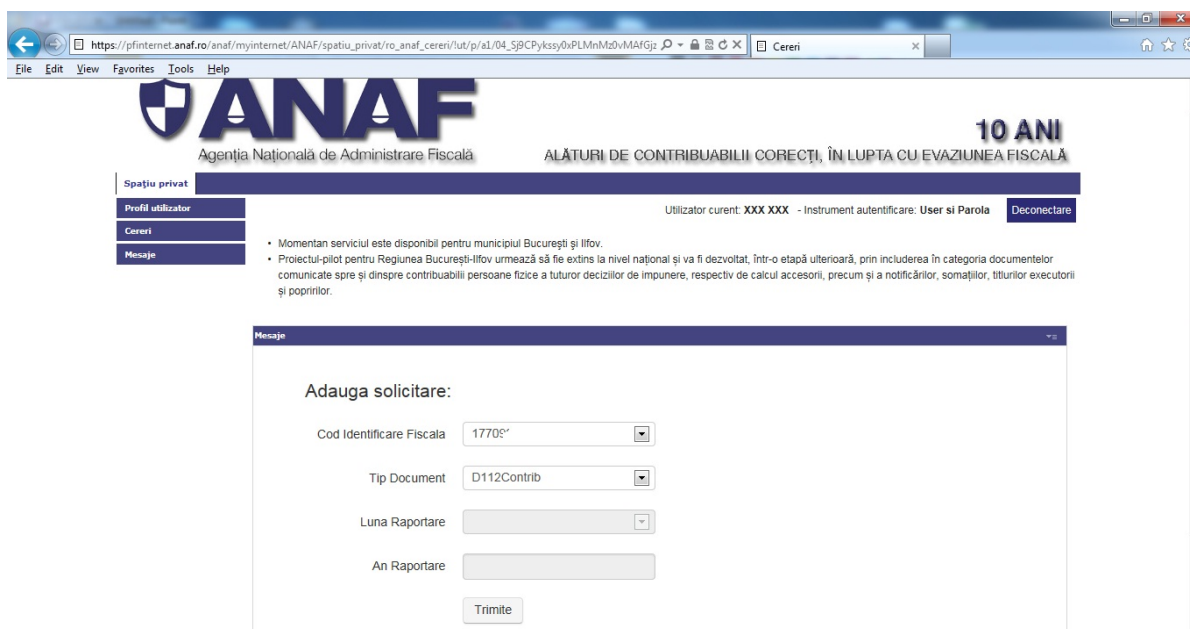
https://pfinternet.anaf.ro/anaf/myinternet/ANAF/spatiu_privat/ro_anaf_cereri/!ut/p/a1/04_Sj9CPykssy0xPLMnMz0vMAfGjz

Cereri

File Edit View Favorites Tools Help

ANAF

Agenția Națională de Administrare Fiscală

10 ANI

ALĂTURI DE CONTRIBUABILII CORECȚI, ÎN LUPTA CU EVAZIUNEA FISCALĂ

Spațiu privat

Profil utilizator

Cereri

Mesaje

Utilizator curent: XXX XXX - Instrument autentificare: User si Parola

Deconectare

• Momentan serviciul este disponibil pentru municipiul București și Ilfov.
• Proiectul-pilot pentru Regiunea București-Ilfov urmează să fie extins la nivel național și va fi dezvoltat, într-o etapă ulterioară, prin includerea în categoria documentelor comunicate spre și dinspre contribuabilii persoane fizice a tuturor deciziilor de impunere, respectiv de calcul accesorii, precum și a notificărilor, somațiilor, titlurilor executorii și popririlor.

Mesaje

Adauga solicitare:

Cod Identificare Fiscala 17709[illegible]

Tip Document D112Contrib

Luna Raportare

An Raportare

Trimite